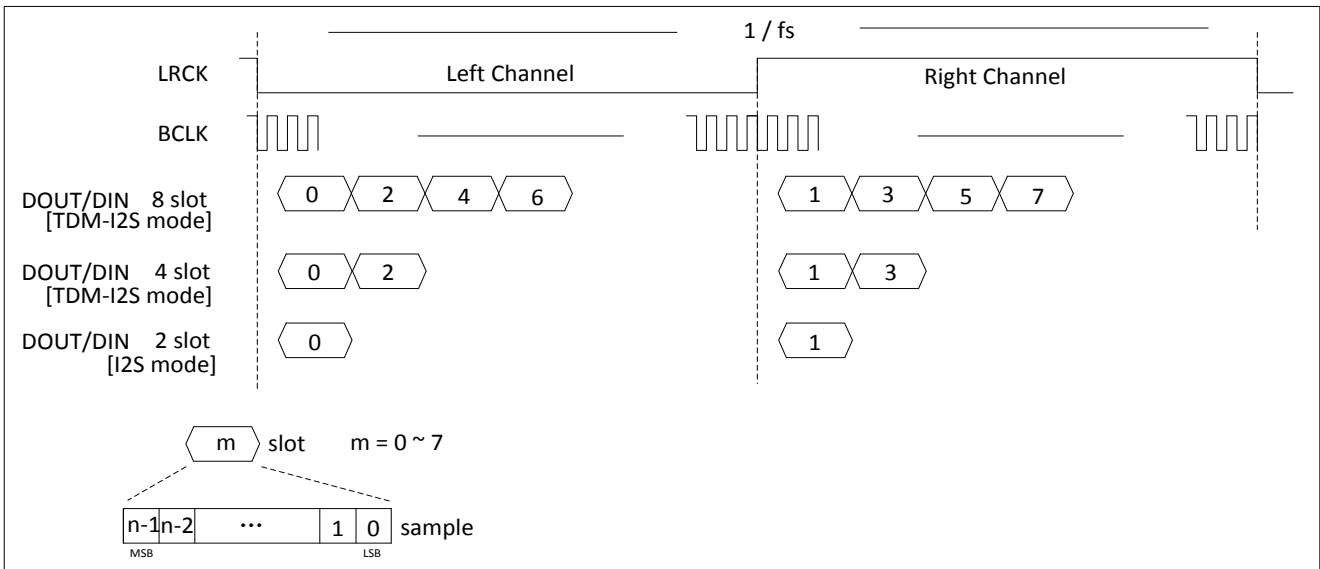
1 / fs

LRCK

Left Channel

Right Channel

BCLK

DOUT/DIN 8 slot
[TDM-I2S mode]

0 2 4 6

1 3 5 7

DOUT/DIN 4 slot
[TDM-I2S mode]

0 2

1 3

DOUT/DIN 2 slot
[I2S mode]

0

1

m slot m = 0 ~ 7

| n-1 | n-2 | ··· | 1 | 0 |
|---|---|---|---|---|

sample

MSB

LSB